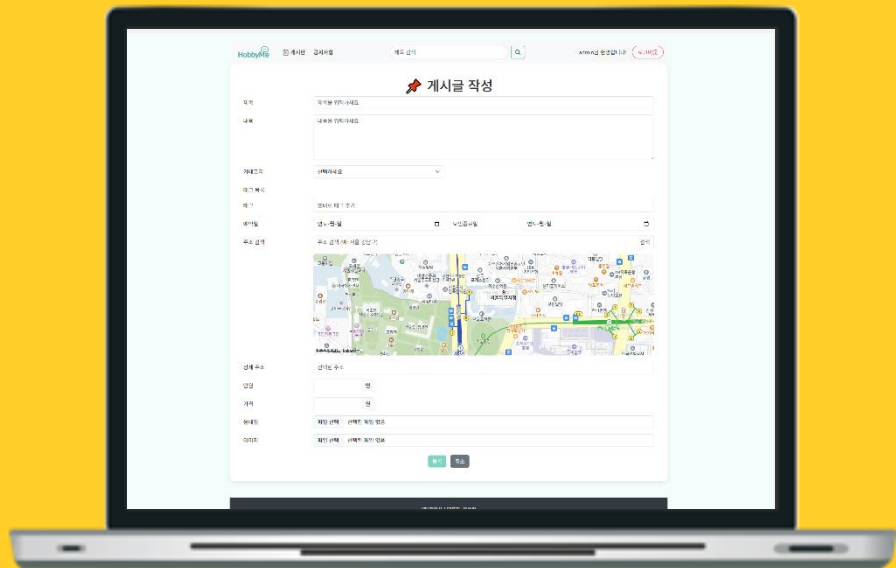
HobbyMe 게시판 검색하기 제목 검색 admin님 환영합니다 로그아웃

게시글 작성

제목 제목을 입력하세요

내용 내용을 입력하세요

카테고리 선택하세요

태그 목록

태그 원하는 태그 추가

예약일 연도-월-일 모집종료일 연도-월-일

주소 검색 주소 검색 (예: 서울 강남구) 검색

상세 주소 상세한 주소

인원 명

가격 원

썸네일 파일 선택 선택된 파일 없음

이미지 파일 선택 선택된 파일 없음

등록 취소